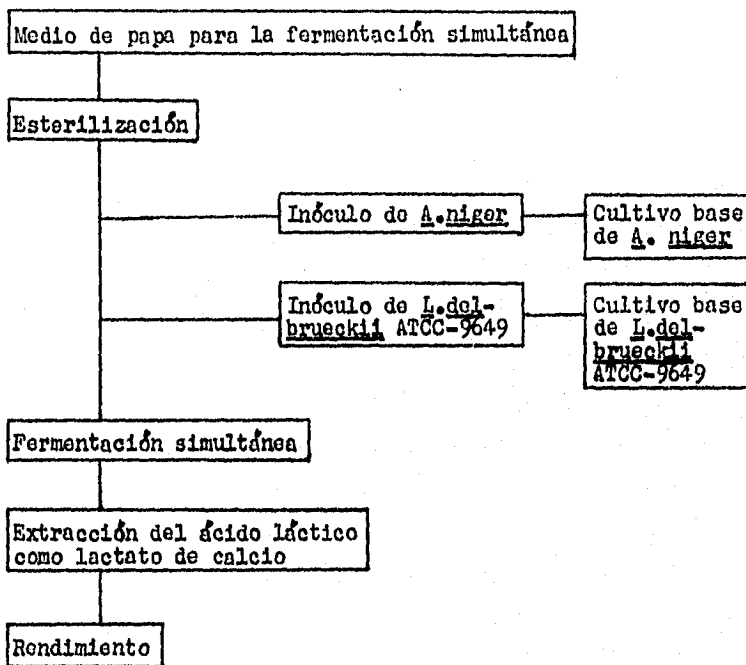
Medio de papa para la fermentación simultánea

Esterilización

Inóculo de A.niger

Cultivo base de A. niger

Inóculo de L.delbrueckii ATCC-9649

Cultivo base de L.delbrueckii ATCC-9649

Fermentación simultánea

Extracción del ácido láctico como lactato de calcio

Rendimiento